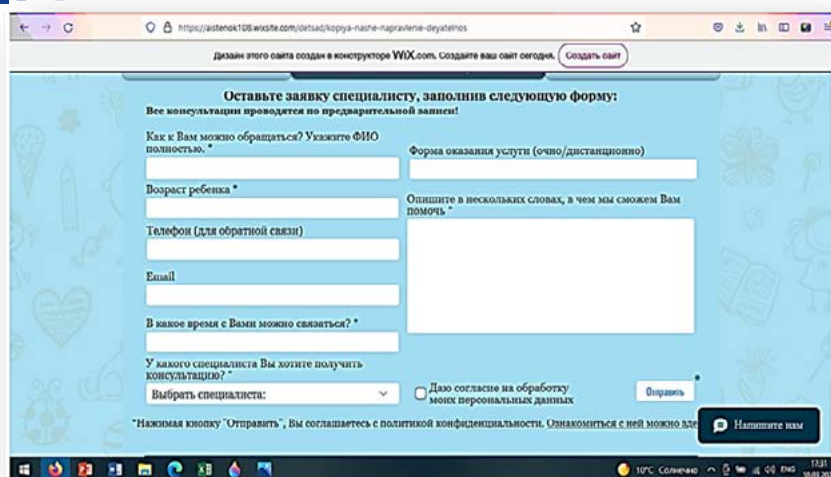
https://aistenok108.wixsite.com/detsad/kopiya-nashe-napravlenie-deyatelnos

Дизайн этого сайта создан в конструкторе WIX.com. Создайте ваш сайт сегодня. Создать сайт

Оставьте заявку специалисту, заполнив следующую форму:
Все консультации проводятся по предварительной записи!

Как к Вам можно обращаться? Укажите ФИО полностью. *

Форма оказания услуги (очно/дистанционно)

Возраст ребенка *

Опишите в нескольких словах, в чем мы сможем Вам помочь *

Телефон (для обратной связи)

Email

В какое время с Вами можно связаться? *

У какого специалиста Вы хотите получить консультацию? *

Выбрать специалиста:

Даю согласие на обработку моих персональных данных

Отправить

*Нажимая кнопку "Отправить", Вы соглашаетесь с политикой конфиденциальности. Ознакомиться с ней можно зде

Напишите нам

10°C Солнечно ENG 17:31